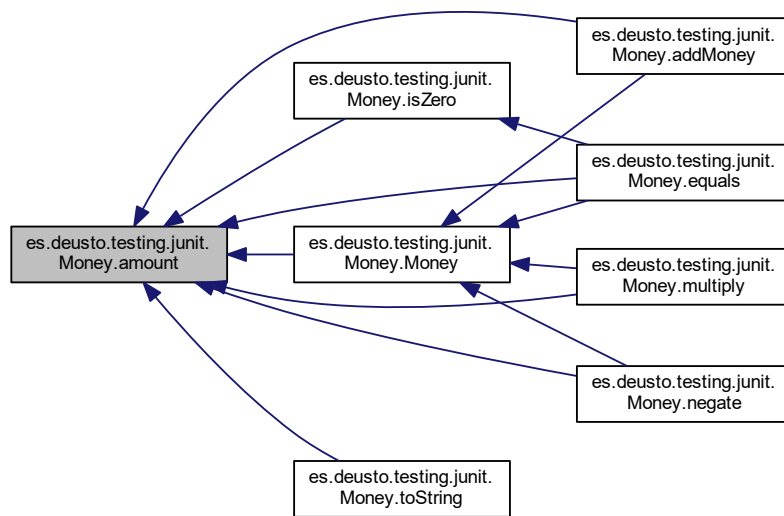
es.deusto.testing.junit.Money.amount

es.deusto.testing.junit.Money.isZero

es.deusto.testing.junit.Money.Money

es.deusto.testing.junit.Money.toString

es.deusto.testing.junit.Money.addMoney

es.deusto.testing.junit.Money.equals

es.deusto.testing.junit.Money.multiply

es.deusto.testing.junit.Money.negate